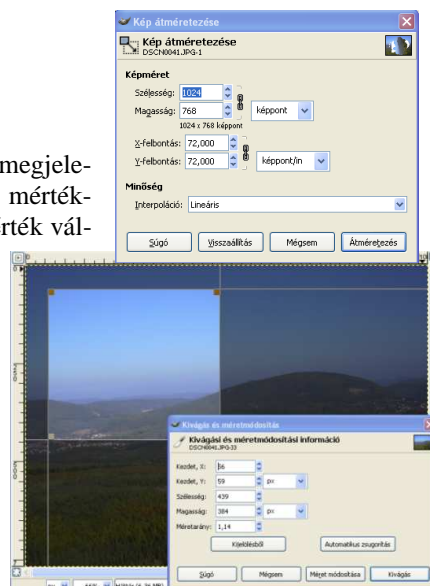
Kép átméretezése

Kép átméretezése
DSCN0041.JPG-1

Képméret

Szélesség: 1024

Magasság: 768

képpont

1024 x 768 képpont

X-felbontás: 72,000

Y-felbontás: 72,000

képpont/in

Minőség

Interpoláció: Lineáris

Súgó

Visszaállítás

Mégsem

Átméretezés

megjele-
mérték-
rték vál-

Kivágás és méretmódosítás

Kivágási és méretmódosítási információ
DSCN0041.JPG-33

Kezdet, X: 56

Kezdet, Y: 59

px

Szélesség: 439

Magasság: 384

px

Méretarány: 1,14

Kijelölésből

Automatikus zsugorítás

Súgó

Mégsem

Méret módosítása

Kivágás